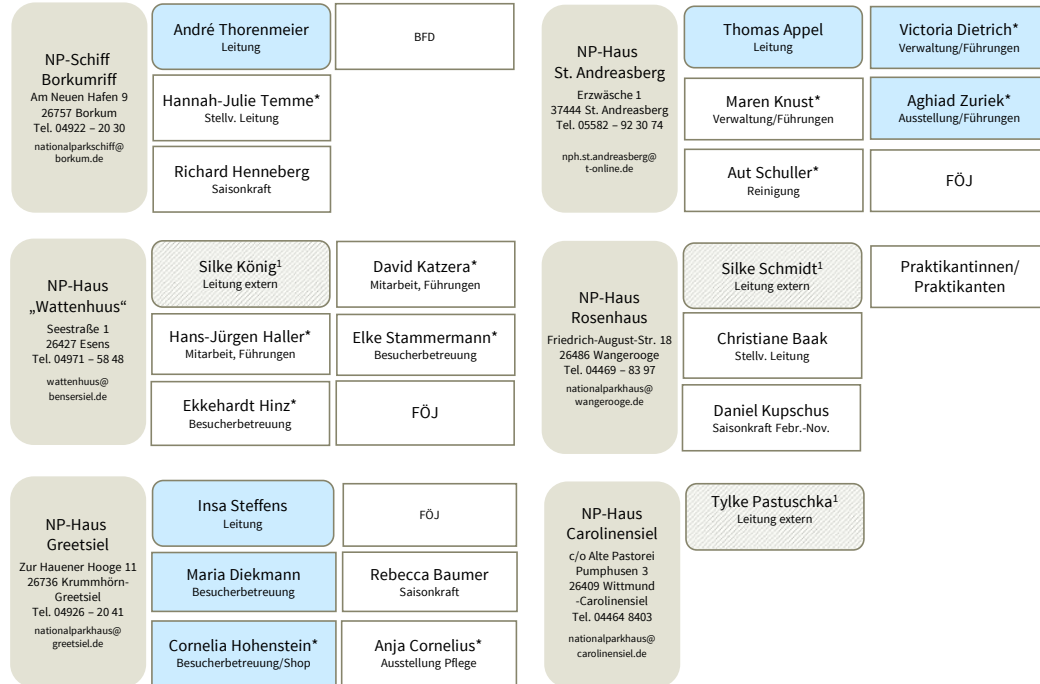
NP-Schiff Borkumriff
Am Neuen Hafen 9
26757 Borkum
Tel. 04922 – 20 30
nationalparkschiff@borkum.de

André Thorenmeier
Leitung

BFD

Hannah-Julie Temme*
Stellv. Leitung

Richard Henneberg
Saisonkraft

NP-Haus St. Andreasberg
Erzwäsche 1
37444 St. Andreasberg
Tel. 05582 – 92 30 74
nph.st.andreasberg@t-online.de

Thomas Appel
Leitung

Victoria Dietrich*
Verwaltung/Führungen

Maren Knust*
Verwaltung/Führungen

Aghiad Zuriek*
Ausstellung/Führungen

Aut Schuller*
Reinigung

FÖJ

NP-Haus „Wattenhuus“
Seestraße 1
26427 Esens
Tel. 04971 – 58 48
wattenhuus@bensersiel.de

Silke König$^1$
Leitung extern

David Katzera*
Mitarbeit, Führungen

Hans-Jürgen Haller*
Mitarbeit, Führungen

Elke Stammermann*
Besucherbetreuung

Ekkehardt Hinz*
Besucherbetreuung

FÖJ

NP-Haus Rosenhaus
Friedrich-August-Str. 18
26486 Wangerooge
Tel. 04469 – 83 97
nationalparkhaus@wangerooge.de

Silke Schmidt$^1$
Leitung extern

Praktikantinnen/ Praktikanten

Christiane Baak
Stellv. Leitung

Daniel Kupschus
Saisonkraft Febr.-Nov.

NP-Haus Greetsiel
Zur Hauener Hooge 11
26736 Krummhörn-Greetsiel
Tel. 04926 – 20 41
nationalparkhaus@greetsiel.de

Insa Steffens
Leitung

FÖJ

Maria Diekmann
Besucherbetreuung

Rebecca Baumer
Saisonkraft

Cornelia Hohenstein*
Besucherbetreuung/Shop

Anja Cornelius*
Ausstellung Pflege

NP-Haus Carolinensiel
c/o Alte Pastorei
Pumphusen 3
26409 Wittmund -Carolinensiel
Tel. 04464 8403
nationalparkhaus@carolinensiel.de

Tylke Pastuschka$^1$
Leitung extern